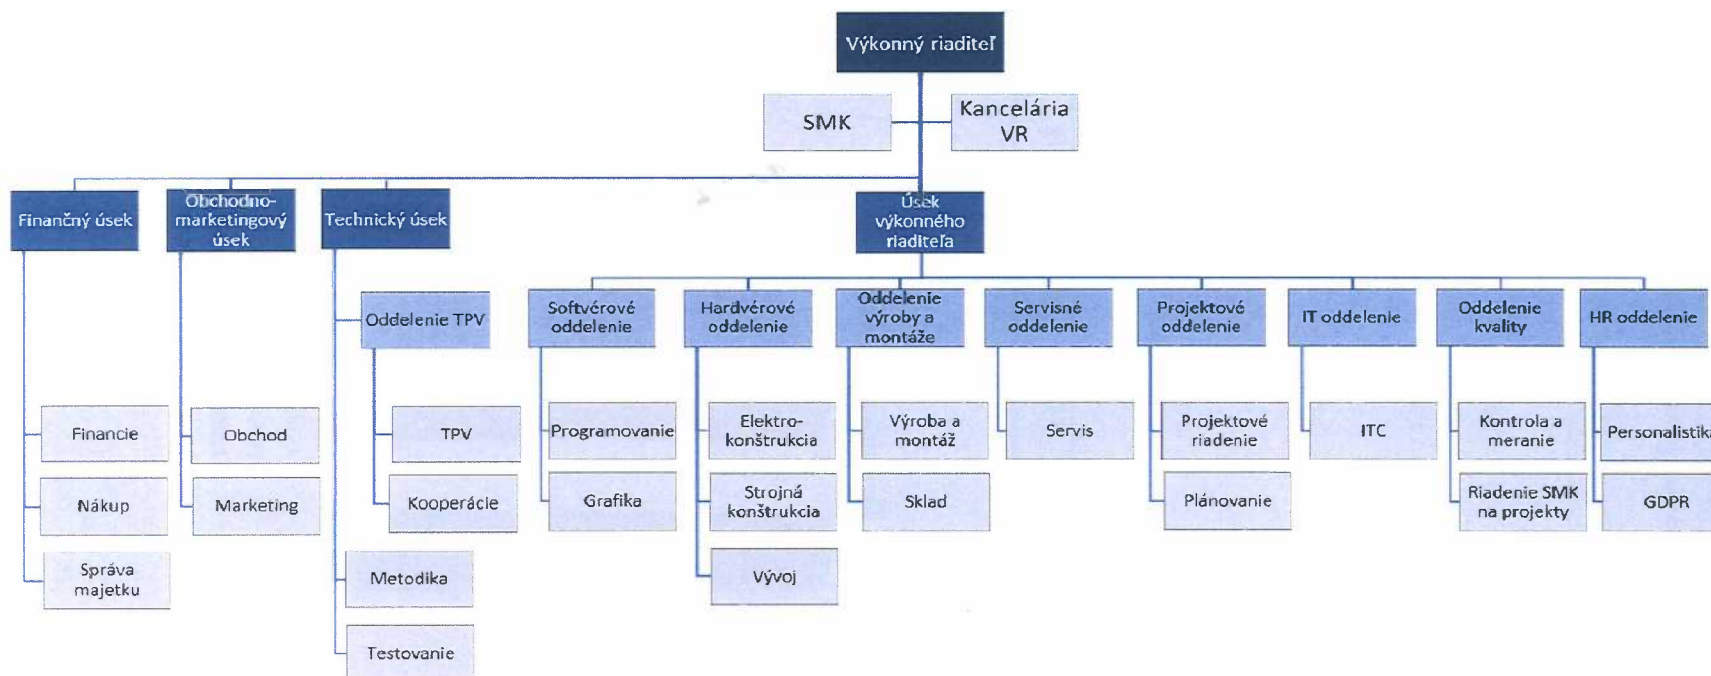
Výkonný riaditeľ

SMK

Kancelária VR

Finančný úsek

Obchodno-marketingový úsek

Technický úsek

Úsek výkonného riaditeľa

Financie

Nákup

Správa majetku

Obchod

Marketing

Oddelenie TPV

TPV

Kooperácie

Metodika

Testovanie

Softvérové oddelenie

Programovanie

Grafika

Hardvérové oddelenie

Elektro-konštrukcia

Strojná konštrukcia

Vývoj

Oddelenie výroby a montáže

Výroba a montáž

Sklad

Servisné oddelenie

Servis

Projektové oddelenie

Projektové riadenie

Plánovanie

IT oddelenie

ITC

Oddelenie kvality

Kontrola a meranie

Riadenie SMK na projekty

HR oddelenie

Personalistik

GDPR